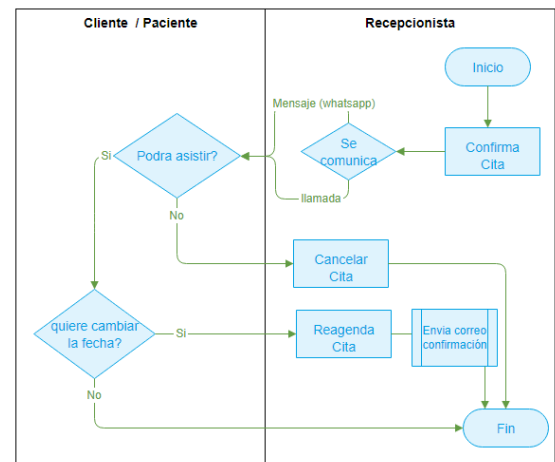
Cliente / Paciente

Recepcionista

Inicio

Confirma Cita

Se comunica

Mensaje (whatsapp)

llamada

Podra asistir?

Si

No

Cancelar Cita

quiere cambiar la fecha?

Si

Reagenda Cita

Envia correo confirmación

No

Fin